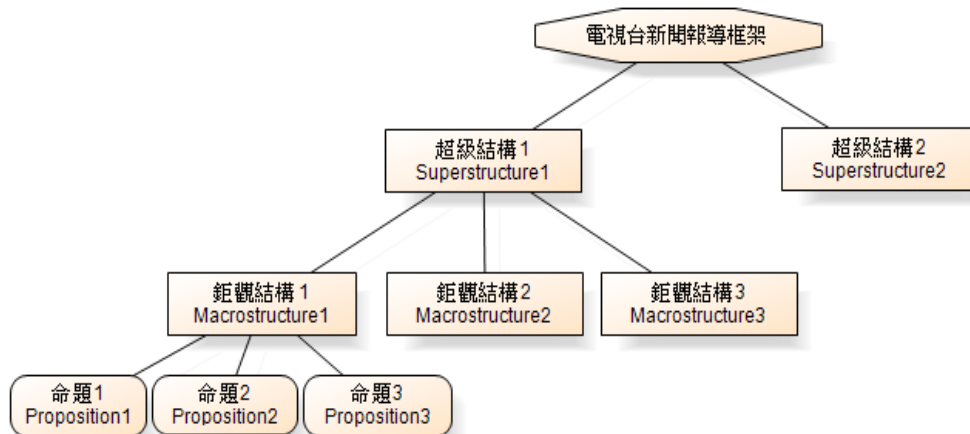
電視台新聞報導框架

超級結構 1
Superstructure1

超級結構2
Superstructure2

鉅觀結構 1
Macrostructure1

鉅觀結構2
Macrostructure2

鉅觀結構3
Macrostructure3

命題1
Proposition1

命題2
Proposition2

命題3
Proposition3